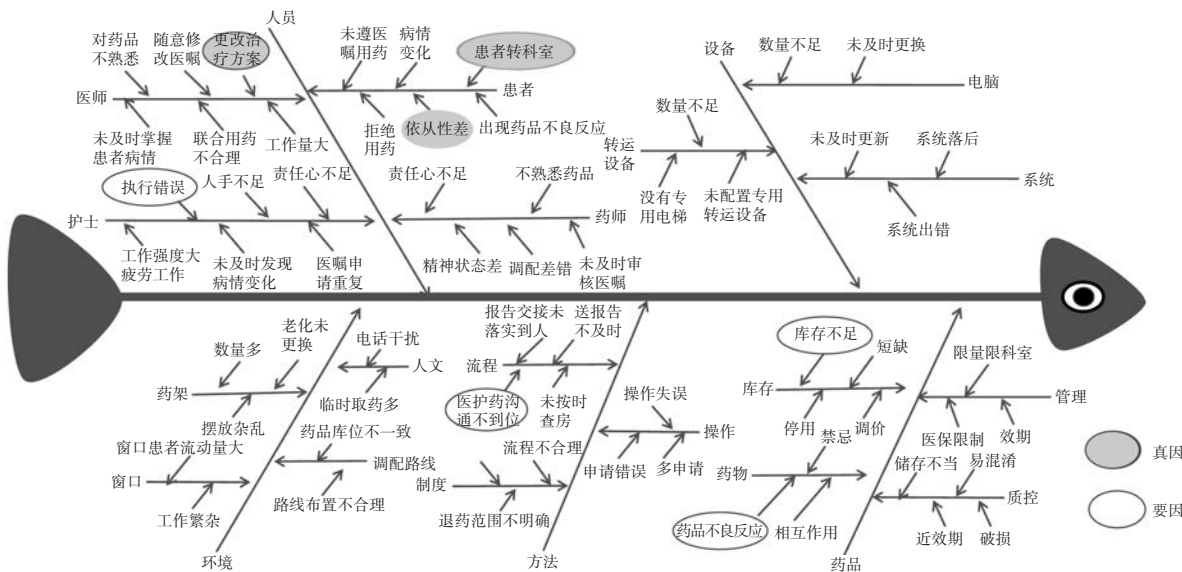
人员
对药品不熟悉
随意修改医嘱
更改治疗方案
未遵医嘱用药
病情变化
患者转科室
医师
患者
未及时掌握患者病情
联合用药不合理
工作量大
拒绝用药
依从性差
出现药品不良反应
执行错误
人手不足
责任心不足
责任心不足
不熟悉药品
护士
药师
工作强度大疲劳工作
未及时发现病情变化
医嘱申请重复
精神状态差
调配差错
未及时审核医嘱
设备
数量不足
未及时更换
电脑
数量不足
转运设备
没有专用电梯
未配置专用转运设备
未及时更新
系统落后
系统
系统出错
老化未更换
数量多
电话干扰
人文
药架
临时取药多
摆放杂乱
药品库位不一致
窗口患者流动量大
调配路线
窗口
工作繁杂
路线布置不合理
环境
报告交接未落实到人
送报告不及时
流程
医护药沟通不到位
未按时查房
流程不合理
制度
退药范围不明确
方法
操作失误
操作
申请错误
多申请
库存不足
短缺
库存
停用
调价
禁忌
限量限科室
管理
医保限制
效期
药物
易混淆
储存不当
药品不良反应
相互作用
质控
近效期
破损
药品
真因
要因